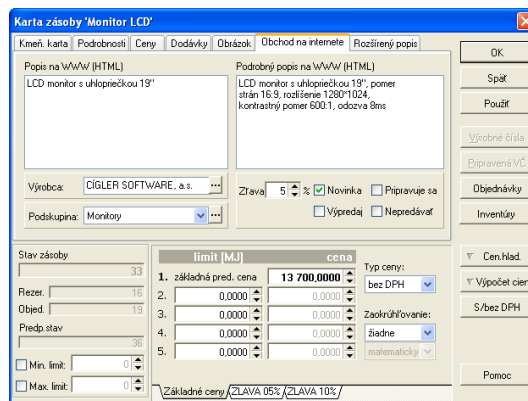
Karta zásoby 'Monitor LCD'

Kmeň. karta | Podrobnosti | Ceny | Dodávky | Obrázok | Obchod na internete | Rozšírený popis

Popis na WWW (HTML)
LCD monitor s uhlopriečkou 19''

Podrobný popis na WWW (HTML)
LCD monitor s uhlopriečkou 19'', pomer strán 16:9, rozlíšenie 1280*1024, kontrastný pomer 600:1, odozva 8ms

Výrobca: CÍGLER SOFTWARE, a.s.
Podskupina: Monitory

Zľava 5 % Novinka Pripravuje sa
Výpredaj Nepredávať

OK
Späť
Použiť
Výrobné čísla
Pripravená VČ
Objednávky
Inventúry

Stav zásoby
33
Rezer. 16
Objed. 19
Predp.stav
36
Min. limit: 0
Max. limit: 0

| | limit [MJ] | cena |
|---|---|---|
| 1. | základná pred. cena | 13 700,0000 |
| 2. | 0,0000 | 0,0000 |
| 3. | 0,0000 | 0,0000 |
| 4. | 0,0000 | 0,0000 |
| 5. | 0,0000 | 0,0000 |

Typ ceny:
bez DPH
Zaokrúhľovanie:
žiadne
matematicky

Základné ceny / ZĽAVA 05% / ZĽAVA 10%

Cen.hlad.
Výpočet cien
S/bez DPH
Pomoc